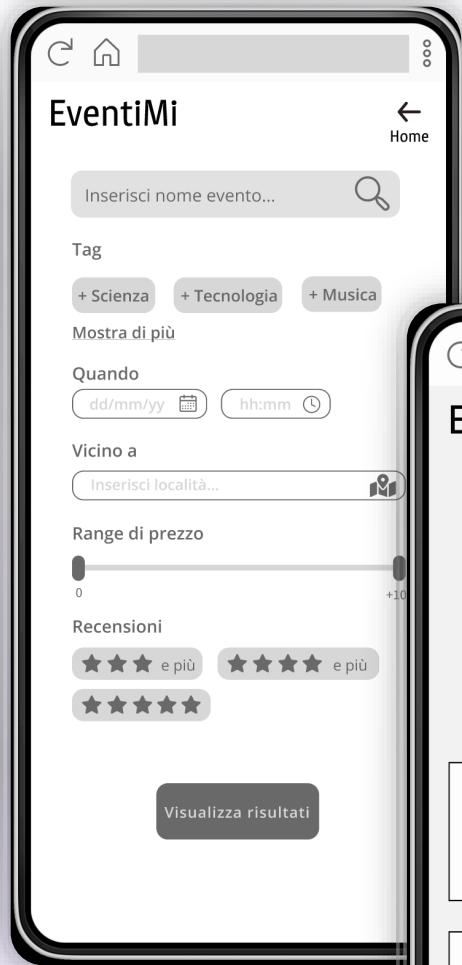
EventiMi

Home

Inserisci nome evento...

Tag

+ Scienza + Tecnologia + Musica

Mostra di più

Quando

dd/mm/yy hh:mm

Vicino a

Inserisci località...

Range di prezzo

0 +10

Recensioni

★★★ e più ★★★★ e più

★★★★★

Visualizza risultati

E